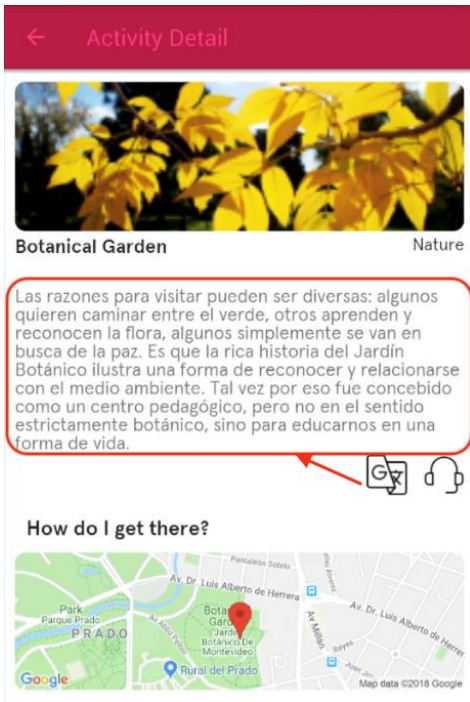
Activity Detail

Botanical Garden

Nature

Las razones para visitar pueden ser diversas: algunos quieren caminar entre el verde, otros aprenden y reconocen la flora, algunos simplemente se van en busca de la paz. Es que la rica historia del Jardín Botánico ilustra una forma de reconocer y relacionarse con el medio ambiente. Tal vez por eso fue concebido como un centro pedagógico, pero no en el sentido estrictamente botánico, sino para educarnos en una forma de vida.

How do I get there?

Pantaleón Sotelo

Av. Dr. Luis Alberto de Herrera

Park Parque Prado

PRADO

Botánico Jardín Botánico De Montevideo

Av. Dr. Luis Alberto de Herrera

Av Millán

Rural del Prado

Google

Map data ©2018 Google